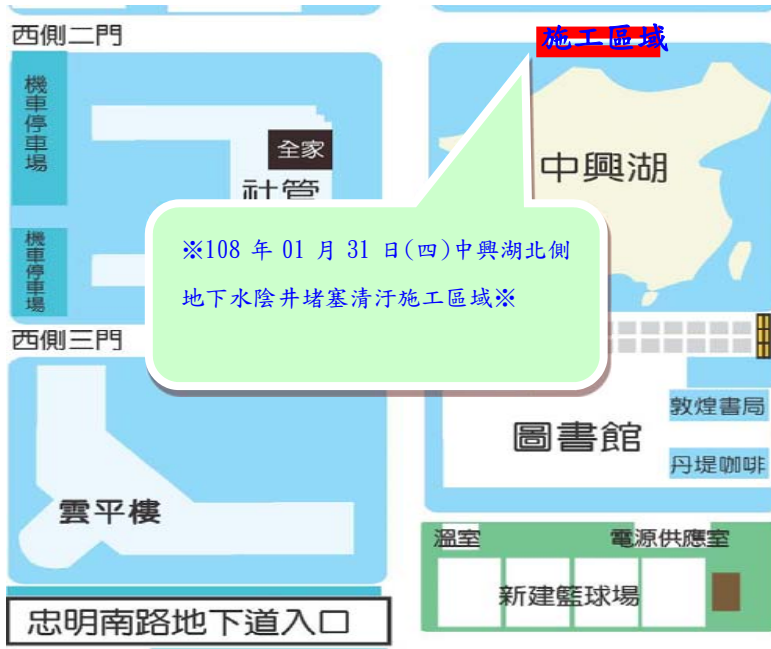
西側二門

施工區域

機車停車場

全家

社管

中興湖

機車停車場

※108 年 01 月 31 日(四)中興湖北側地下水陰井堵塞清汙施工區域※

西側三門

敦煌書局

圖書館

丹堤咖啡

雲平樓

溫室

電源供應室

新建籃球場

忠明南路地下道入口